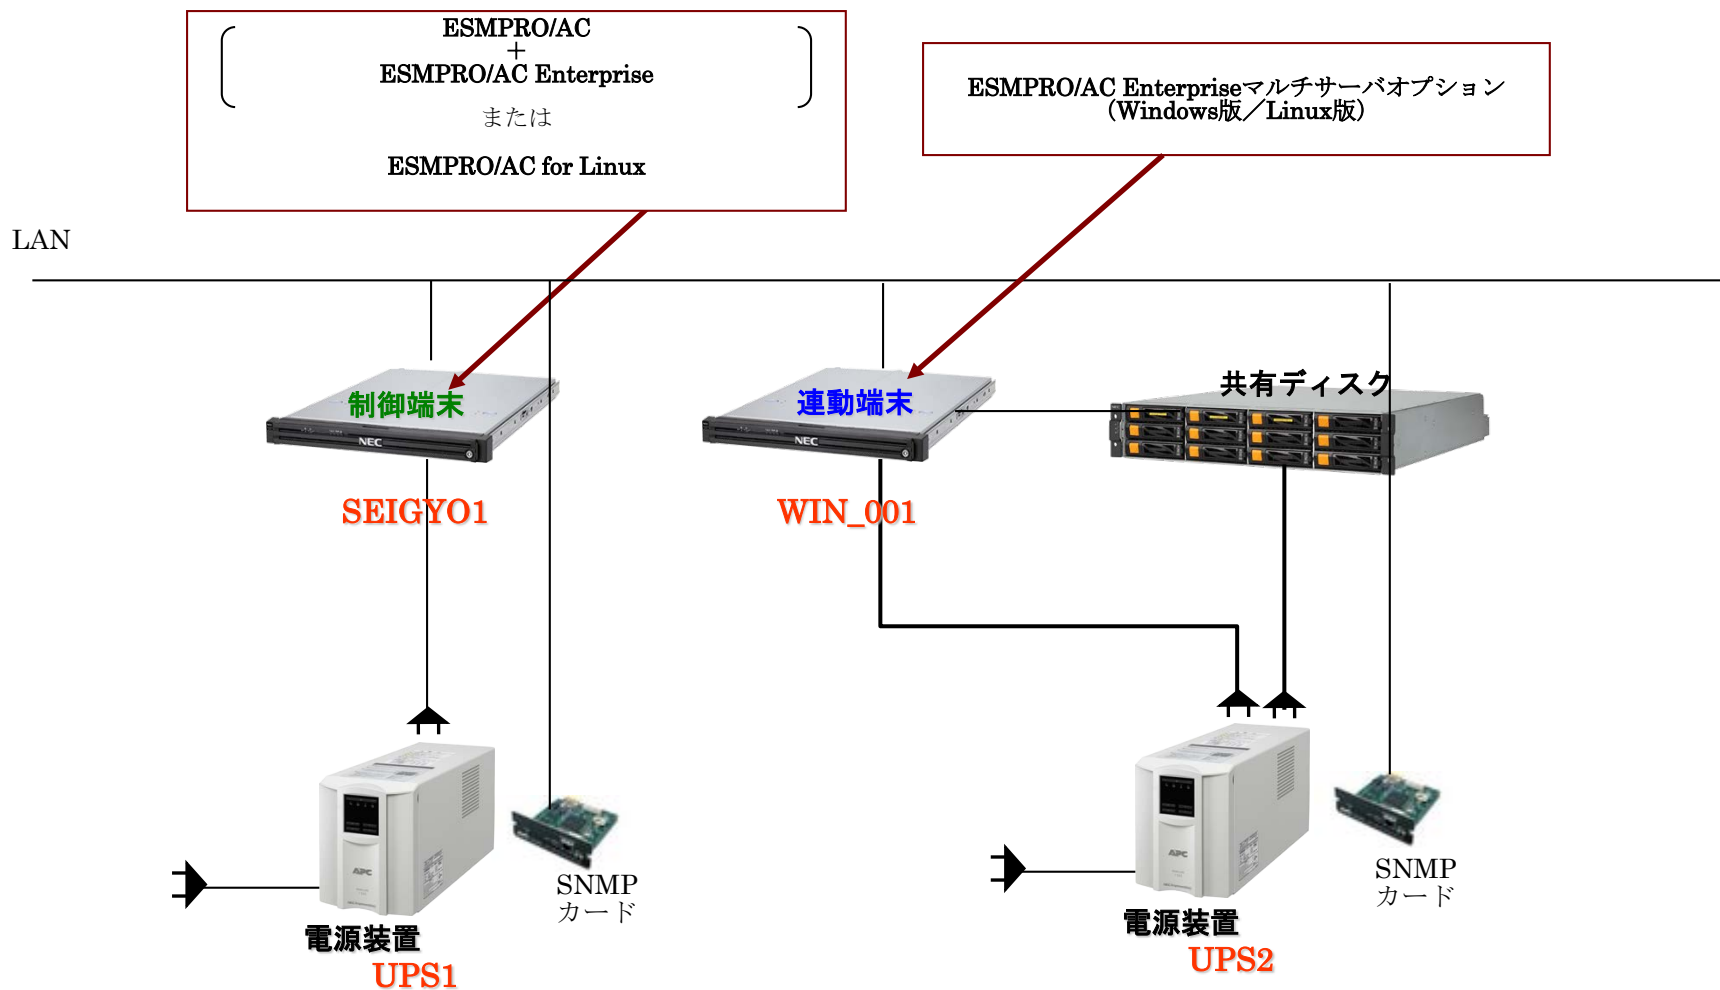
ESMPRO/AC
+
ESMPRO/AC Enterprise
または
ESMPRO/AC for Linux

ESMPRO/AC Enterpriseマルチサーバオプション
（Windows版／Linux版）

LAN

制御端末
NEC
SEIGYO1

連動端末
NEC
WIN_001

共有ディスク

APC
SNMP
カード
電源装置
UPS1

APC
SNMP
カード
電源装置
UPS2